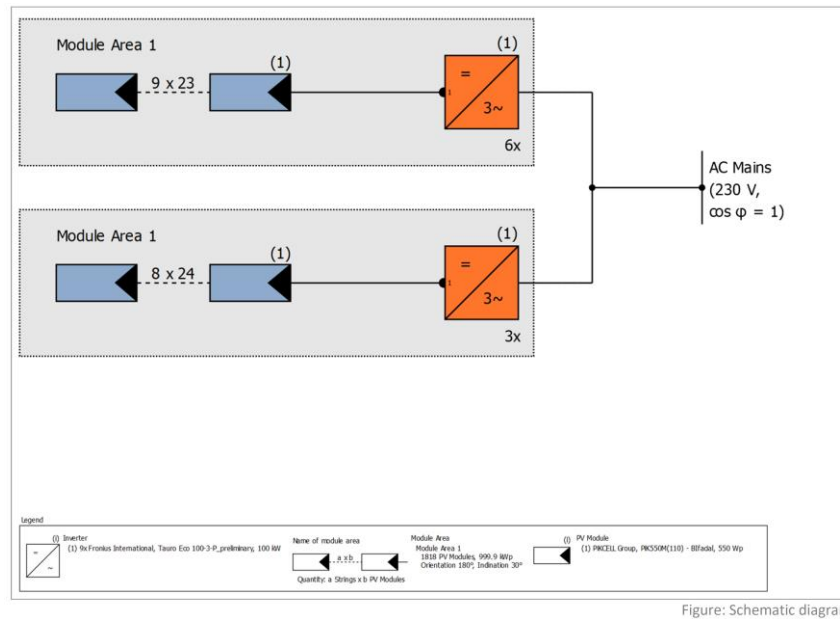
Module Area 1

9 x 23

(1)

(1)

=

3~

1

6x

AC Mains
(230 V,
cos φ = 1)

Module Area 1

8 x 24

(1)

(1)

=

3~

1

3x

Legend

(1) Inverter
(1) 9x Fronius International, Tauro Eco 100-3-P_preliminary, 100 kW

=
~

Name of module area

a x b

Quantity: a Strings x b PV Modules

Module Area
Module Area 1
1818 PV Modules, 999.9 kWp
Orientation 180°, Inclination 30°

(1) PV Module
(1) PIKCELL Group, PK550M(110) - Bifacial, 550 Wp

Figure: Schematic diagra